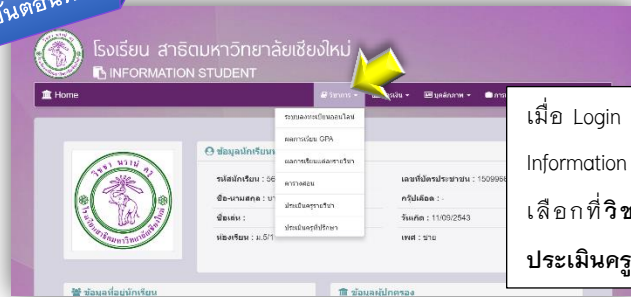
ขั้นตอนที่

โรงเรียน สาธิตมหาวิทยาลัยเชียงใหม่
INFORMATION STUDENT

Home

วิชาการ

การเงิน

บุคลิกภาพ

ระบบลงทะเบียนออนไลน์

ผลการเรียน GPA

ผลการเรียนแต่ละรายวิชา

ตารางสอน

ประเมินครูรายวิชา

ประเมินครูที่ปรึกษา

ข้อมูลนักเรียน

รหัสนักเรียน : 56

ชื่อ-นามสกุล :

ชื่อเล่น :

ห้องเรียน : ม.5/1

เลขที่บัตรประชาชน : 150995

กรุ๊ปเลือด : -

วันเกิด : 11/09/2543

เพศ : ชาย

ข้อมูลที่อยู่นักเรียน

ข้อมูลผู้ปกครอง

เมื่อ Login
Information
เลือกที่วิช
ประเมินครู